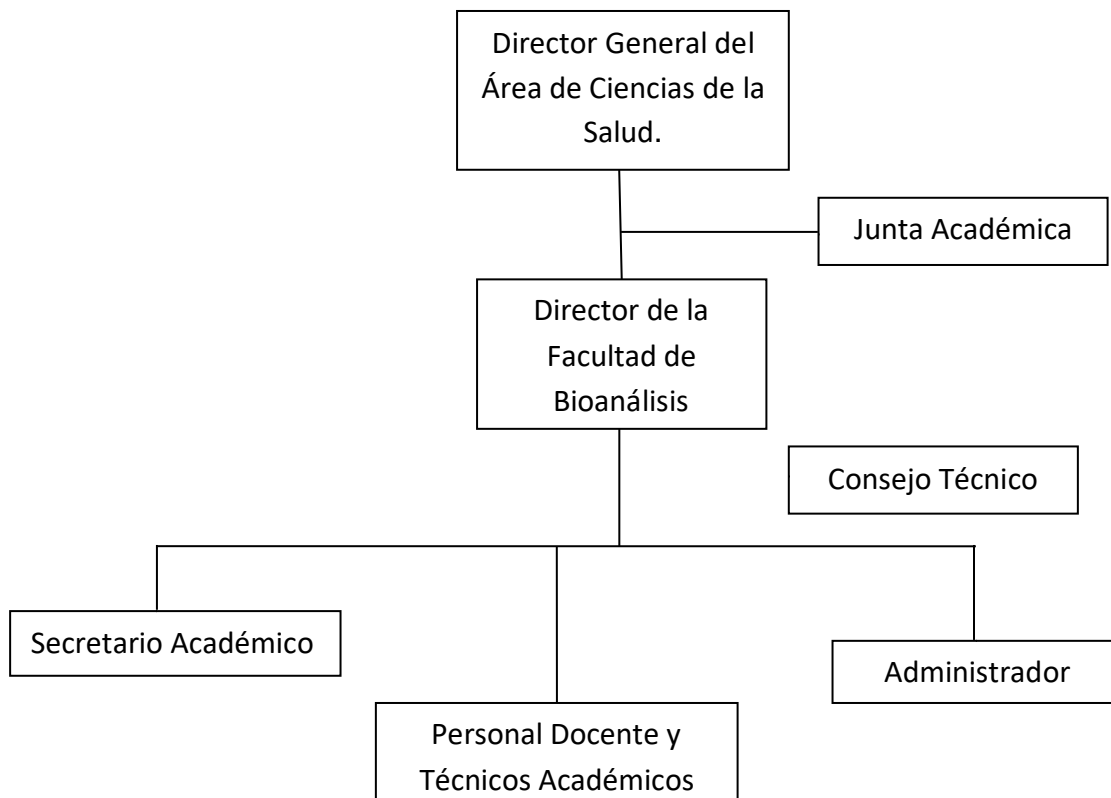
Director General del Área de Ciencias de la Salud.

Junta Académica

Director de la Facultad de Bioanálisis

Consejo Técnico

Secretario Académico

Personal Docente y Técnicos Académicos

Administrador